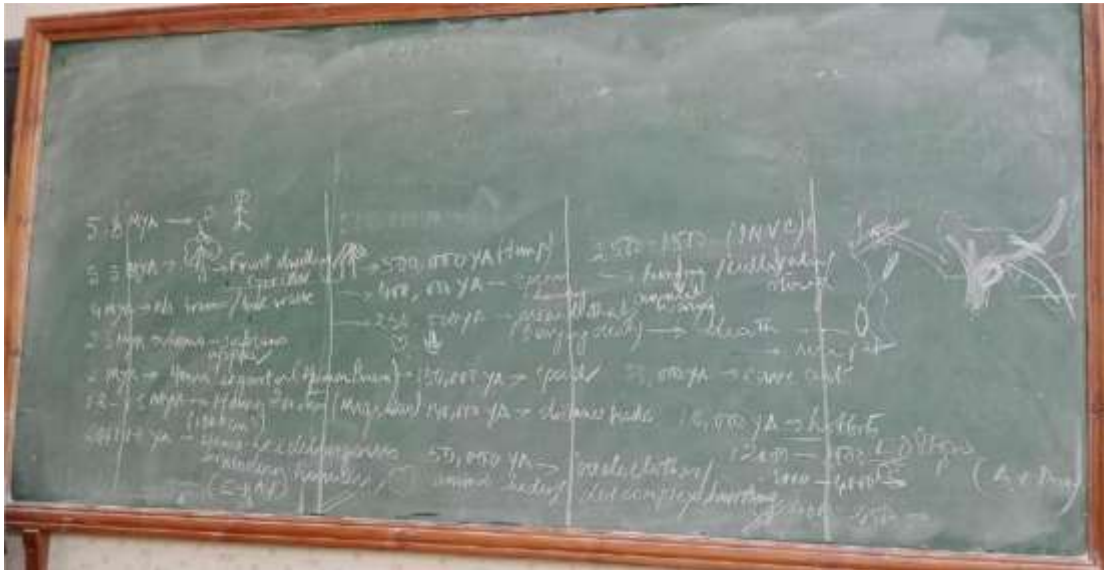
5.5 MYA →

5.3 MYA → Forest dwelling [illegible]

4 MYA → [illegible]

2.5 MYA → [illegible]

2 MYA → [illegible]

1.8 – 2 MYA → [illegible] (Homo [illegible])

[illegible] YA → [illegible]

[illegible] (Eng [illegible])

→ 500,000 YA (Hom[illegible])

→ 400,000 YA → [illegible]

→ 250,000 YA → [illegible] (Burying dead) → death

150,000 YA → speech

100,000 YA → shadows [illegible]

50,000 YA → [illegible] animal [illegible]

250,000 – 150,000 (INVC)

→ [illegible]

→ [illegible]

35,000 YA → Cave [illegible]

15,000 YA → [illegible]

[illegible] – 10,000 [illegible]

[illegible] complex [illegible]

(A x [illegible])